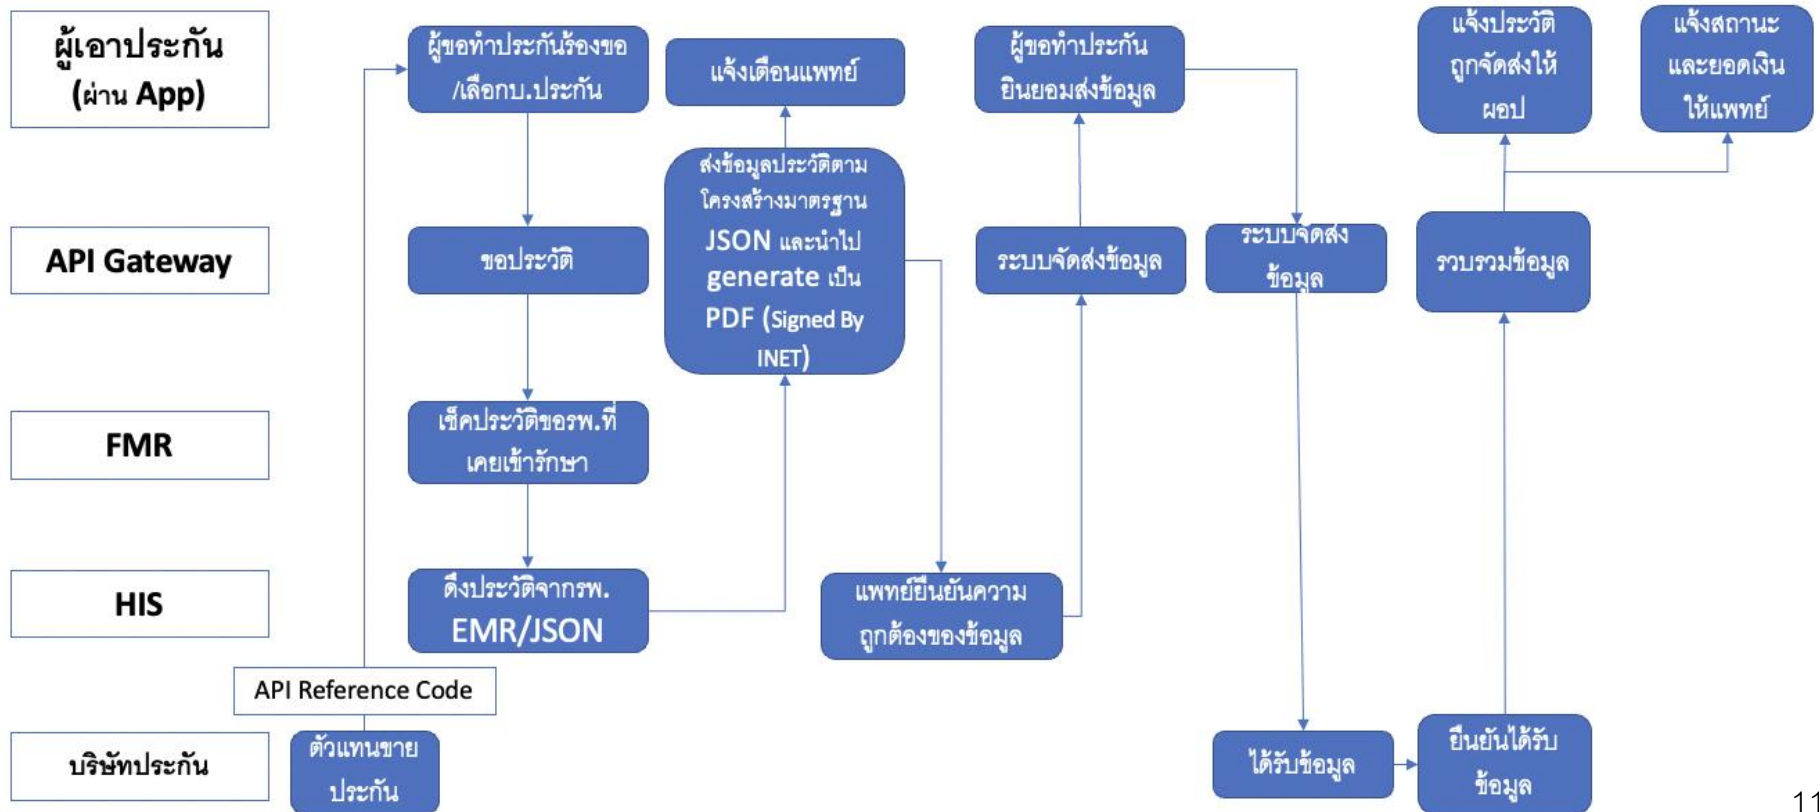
ผู้เอาประกัน (ผ่าน App)

API Gateway

FMR

HIS

บริษัทประกัน

ผู้ขอทำประกันร้องขอ /เลือกบ.ประกัน

แจ้งเตือนแพทย์

ผู้ขอทำประกัน ยินยอมส่งข้อมูล

แจ้งประวัติ ถูกจัดส่งให้ ผอป

แจ้งสถานะ และยอดเงิน ให้แพทย์

ขอประวัติ

ส่งข้อมูลประวัติตามโครงสร้างมาตรฐาน JSON และนำไป generate เป็น PDF (Signed By INET)

ระบบจัดส่งข้อมูล

ระบบจัดส่ง ข้อมูล

รวบรวมข้อมูล

เช็คประวัติของรพ.ที่เคยเข้ารักษา

ดึงประวัติจากรพ. EMR/JSON

แพทย์ยืนยันความถูกต้องของข้อมูล

API Reference Code

ตัวแทนขาย ประกัน

ได้รับข้อมูล

ยืนยันได้รับ ข้อมูล

11